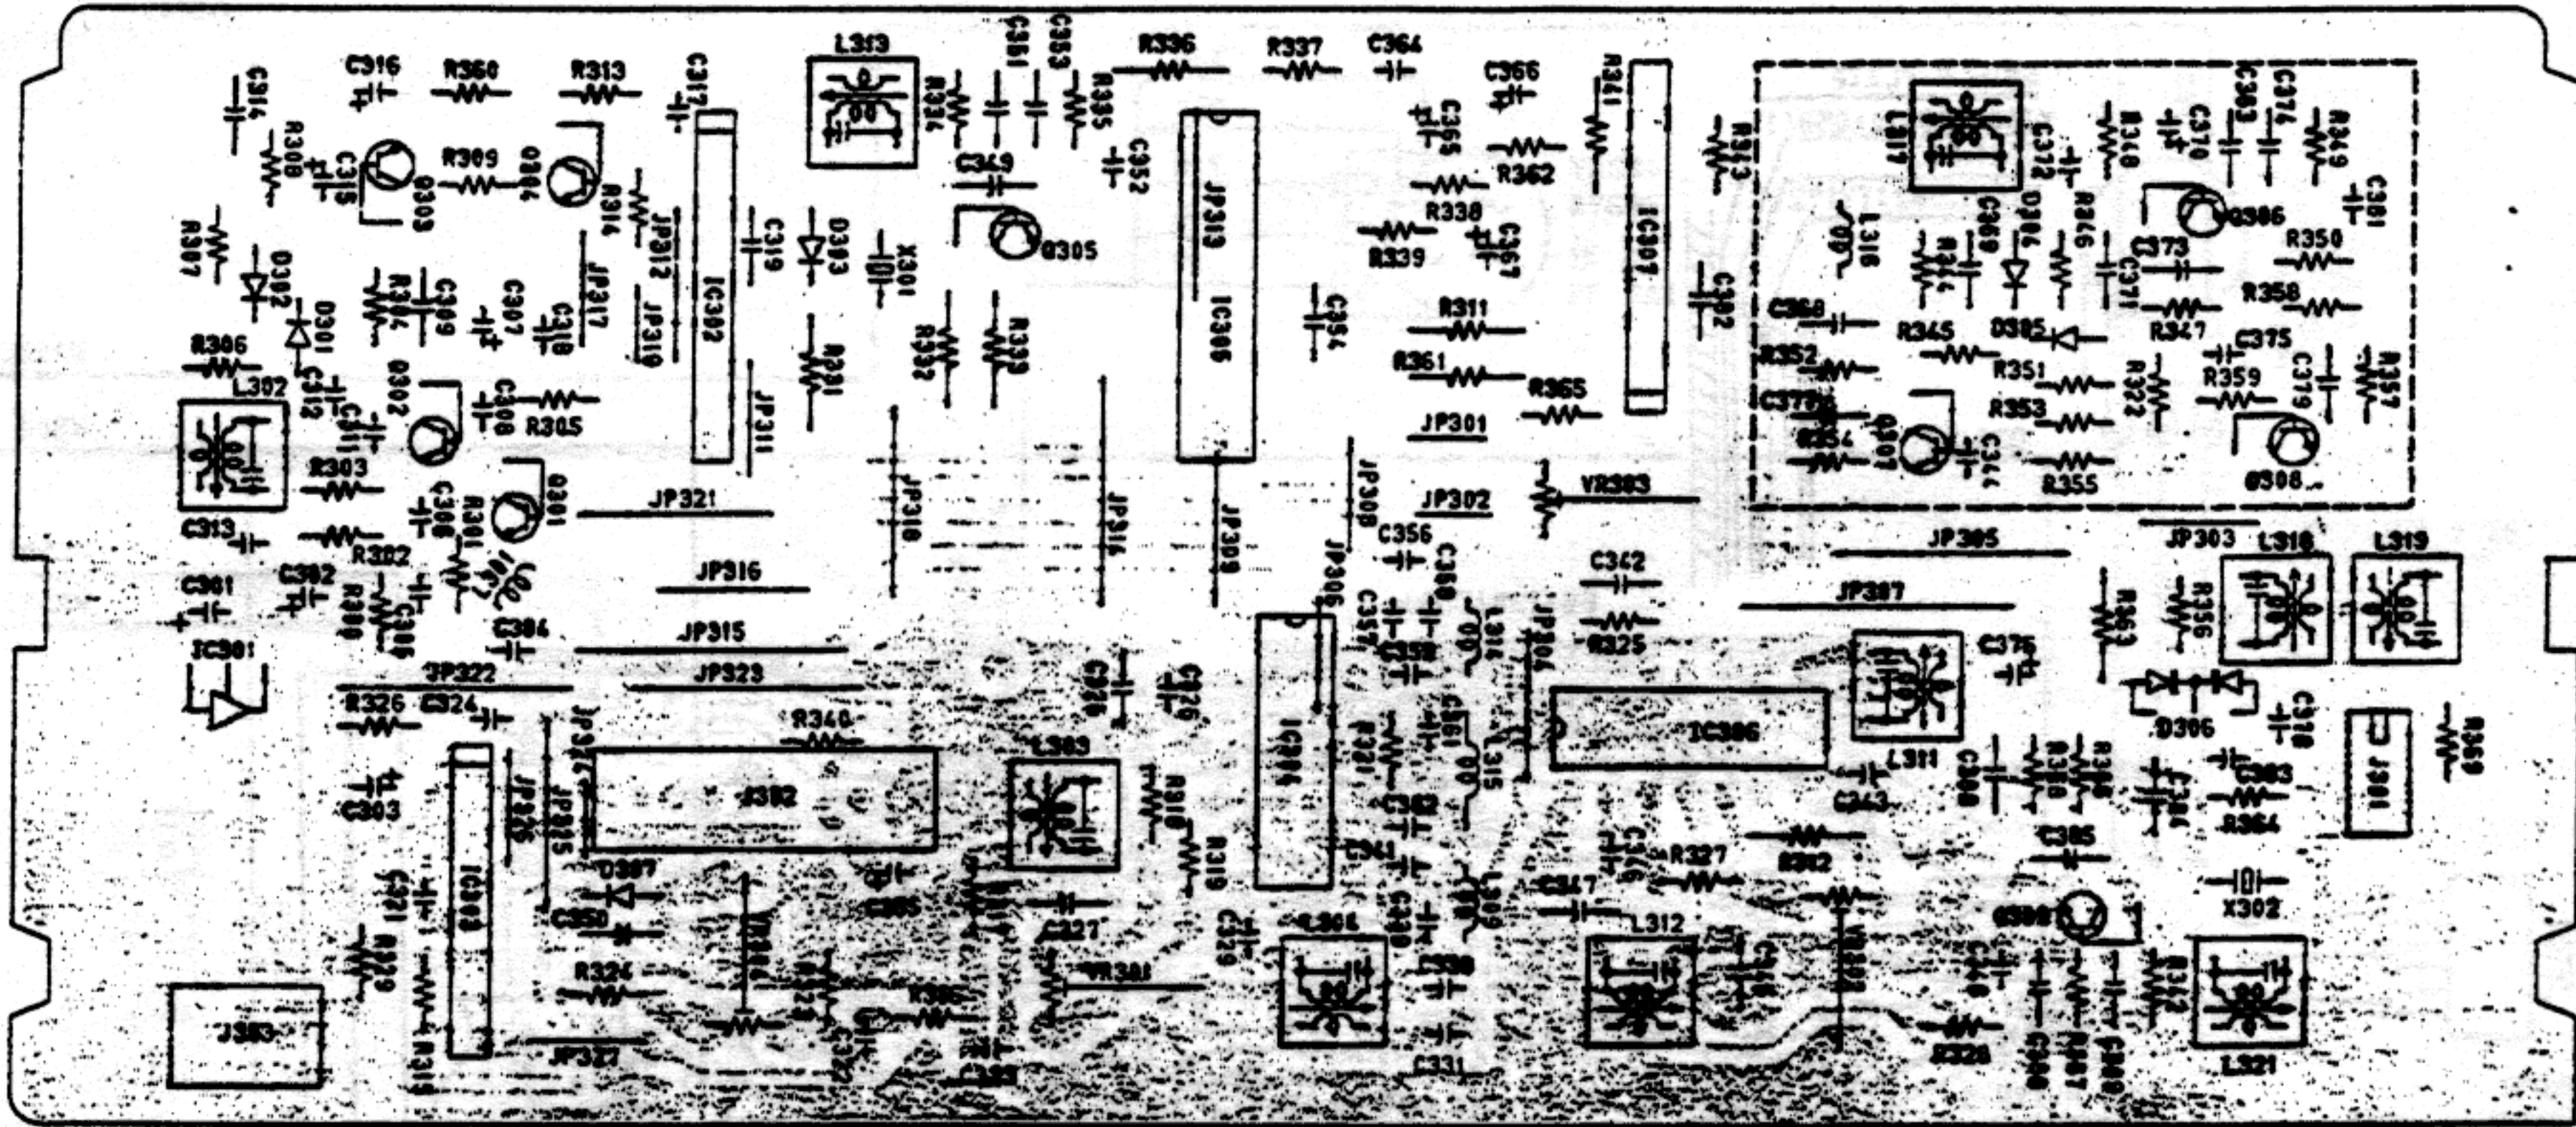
L313
C381
C383
R336
R337
C364
C366
R341
C316
R360
R313
C317
R334
R335
C365
R343
C314
R308
C315
R309
Q304
Q303
R314
C349
C352
R362
L317
C372
R348
C370
C363
C376
R349
R307
D302
JP312
JP317
C319
D303
X301
Q305
JP313
R338
R339
C367
IC307
C302
C369
D304
R346
Q306
C381
L316
R344
C373
C371
R350
R358
D301
R304
C309
C307
C318
JP310
IC302
R331
R332
R333
IC305
C354
R311
C368
R345
D305
R347
C375
R306
L302
C312
C311
Q302
C308
R305
JP311
R361
R365
R352
R351
R322
R359
C379
R357
JP301
C377
R354
Q307
C344
R353
R355
Q308
R303
C306
R301
Q301
JP321
JP318
JP314
JP308
VR303
C313
R302
C301
C302
R300
C305
C304
JP316
JP309
JP302
C356
C360
JP306
C357
JP305
JP303
L318
L319
C342
R325
R363
R356
JP315
C358
L314
JP304
JP307
C374
IC301
JP322
JP323
R326
C324
R340
C326
C328
C361
IC306
R321
L315
IC306
L311
D306
C310
J301
R369
C303
JP324
JP325
JP326
L303
R318
IC304
C362
C343
C388
R368
R366
C383
R364
IC303
D307
C385
R319
C341
C346
R327
R342
C347
C350
C305
C327
C329
R306
C330
L309
L312
X302
Q309
R324
VR304
R323
R325
VR301
C331
VR302
C340
C380
R367
R312
J303
JP327
C332
C333
R328
C386
L321
R315
R329
C321